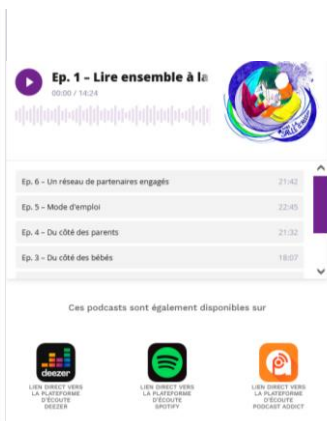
Ep. 1 – Lire ensemble à la
00:00 / 14:24

Ep. 6 – Un réseau de partenaires engagés 21:42
Ep. 5 – Mode d'emploi 22:45
Ep. 4 – Du côté des parents 21:32
Ep. 3 – Du côté des bébés 18:07

Ces podcasts sont également disponibles sur

deezer
LIEN DIRECT VERS LA PLATEFORME D'ÉCOUTE DEEZER

LIEN DIRECT VERS LA PLATEFORME D'ÉCOUTE SPOTIFY

LIEN DIRECT VERS LA PLATEFORME D'ÉCOUTE PODCAST ADDICT